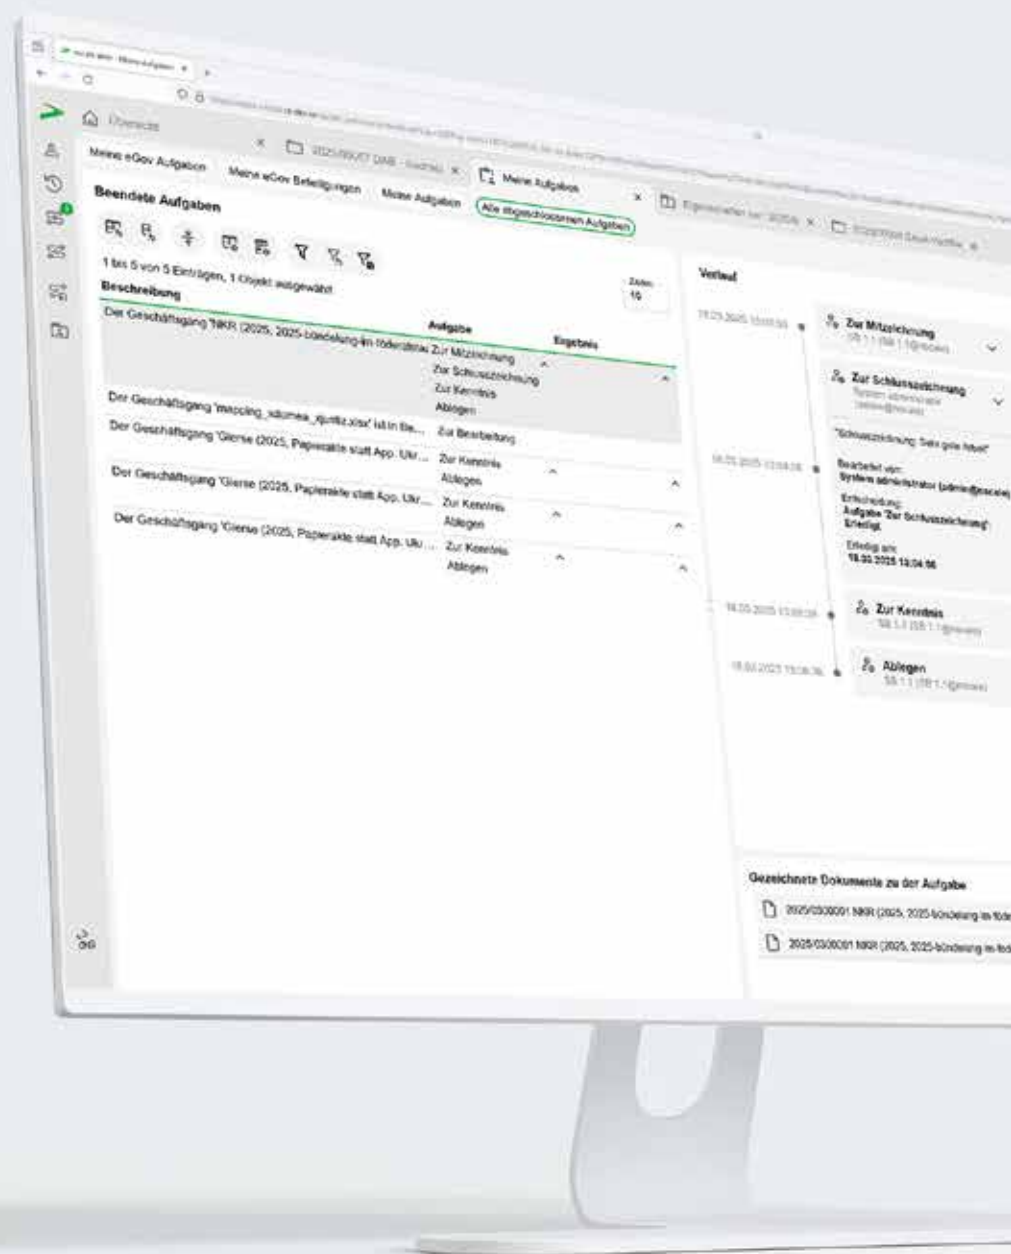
Übersicht

Meine eGov Aufgaben | Meine eGov Beteiligungen | Meine Aufgaben | Meine Aufgaben | Alle abgeschlossenen Aufgaben

Beendete Aufgaben

1 bis 5 von 5 Einträgen, 1 Objekt ausgewählt

Zeilen 10

| Beschreibung | Aufgabe | Ergebnis |
|---|---|---|
| Der Geschäftsgang 'NKR (2025, 2025-bündelung-im-föderalis | Zur Mitzeichnung<br>Zur Schlusszeichnung<br>Zur Kenntnis<br>Ablegen | |
| Der Geschäftsgang 'mapping_xdomea_quelle.xlsx' ist in Be... | Zur Bearbeitung | |
| Der Geschäftsgang 'Gierse (2025, Papierakte statt App. Ukr... | Zur Kenntnis<br>Ablegen | |
| Der Geschäftsgang 'Gierse (2025, Papierakte statt App. Ukr... | Zur Kenntnis<br>Ablegen | |
| Der Geschäftsgang 'Gierse (2025, Papierakte statt App. Uk... | Zur Kenntnis<br>Ablegen | |

Verlauf

Zur Mitzeichnung

Zur Schlusszeichnung
System administrator

"Schlusszeichnung: Sehr gute Arbeit"

Bearbeitet von:
System administrator (admin@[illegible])

Entscheidung:
Aufgabe 'Zur Schlusszeichnung' Erledigt

Erledigt am:
18.03.2025 13:04:56

Zur Kenntnis

Ablegen

Gezeichnete Dokumente zu der Aufgabe

2025/0300001 NKR (2025, 2025-bündelung-im-föde

2025/0300001 NKR (2025, 2025-bündelung-im-föd